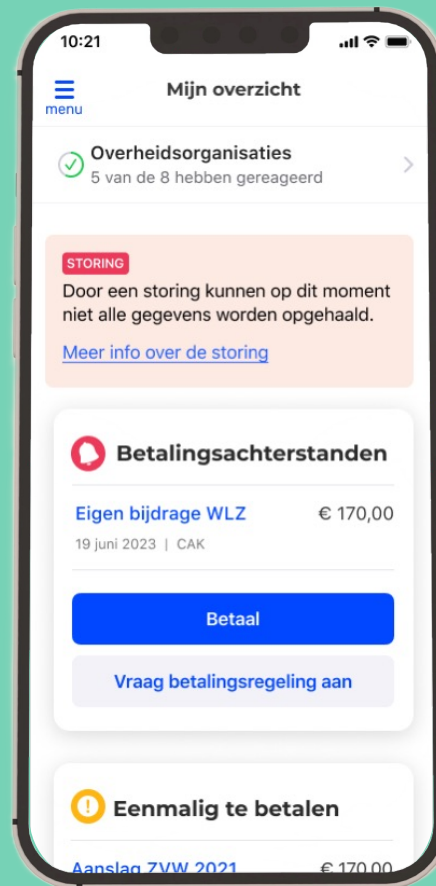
10:21

menu

Mijn overzicht

Overheidsorganisaties
5 van de 8 hebben gereageerd

STORING
Door een storing kunnen op dit moment niet alle gegevens worden opgehaald.

Meer info over de storing

Betalingsachterstanden

Eigen bijdrage WLZ
€ 170,00
19 juni 2023 | CAK

Betaal

Vraag betalingsregeling aan

Eenmalig te betalen

Aanslag ZVW 2021
€ 170,00